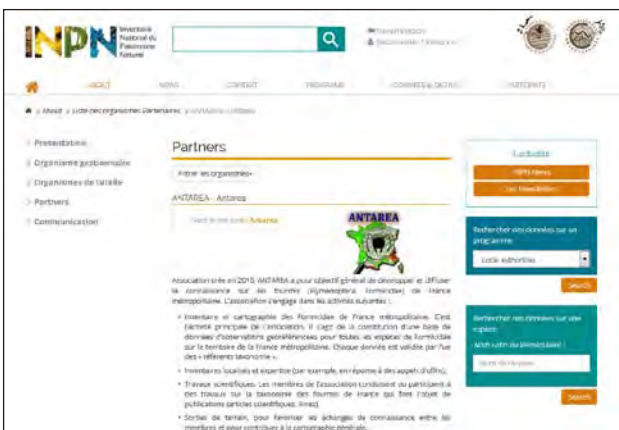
INPN Inventaire National du Patrimoine Naturel

Transmission
Se connecter / S'inscrire

ABOUT NEWS CONTENT PROGRAMS CONNAÎTRE & DÉTAIL PARTENAIRES

About > Liste des organismes partenaires > ANTAREA - Antarea

Présentation
Organisme gestionnaire
Organismes de tutelle
Partners
Communication

Partners

Filtrer les organismes

ANTAREA - Antarea

Voir le site web : Antarea

ANTAREA

Association créée en 2015, ANTAREA a pour objectif général de développer et diffuser la connaissance sur les fourmis (Hymenoptera, Formicidae) de France métropolitaine. L'association s'engage dans les activités suivantes :

Inventaire et cartographie des Formicidae de France métropolitaine. C'est l'activité principale de l'association. Il s'agit de la constitution d'une base de données d'observations géoréférencées pour toutes les espèces de Formicidae sur le territoire de la France métropolitaine. Chaque donnée est validée par l'un des « référents taxonomie ».

Inventaires localisés et expertise (par exemple, en réponse à des appels d'offre).

Travaux scientifiques. Les membres de l'association conduisent ou participent à des travaux sur la taxonomie des fourmis de France qui font l'objet de publications (articles scientifiques, livres).

Sorties de terrain, pour favoriser les échanges de connaissance entre les membres et pour contribuer à la cartographie générale.

Lettre

INPN News

Les Newsletters

Rechercher des données sur un programme

Liste autorités

Search

Rechercher des données sur une espèce

Nom latin ou vernaculaire :

Search